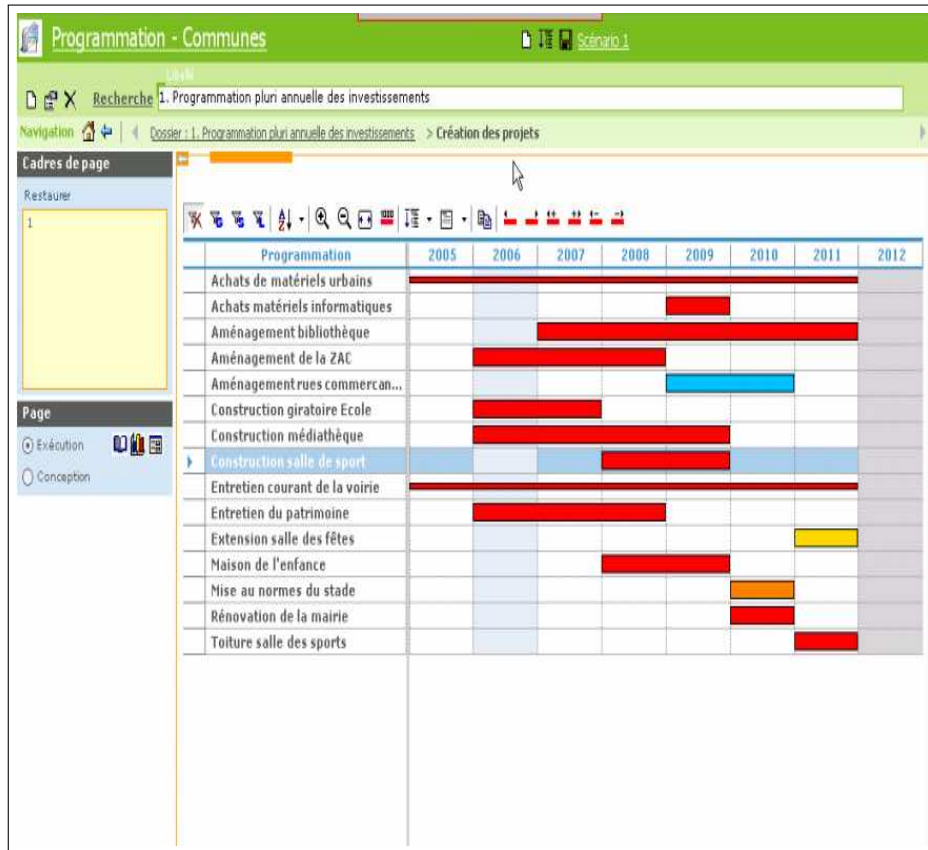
Programmation - Communes

Scénario 1

Libellé

Recherche 1. Programmation pluri annuelle des investissements

Navigation | Dossier : 1. Programmation pluri annuelle des investissements > Création des projets

Cadres de page

Restaurer

1

Page

Exécution

Conception

| Programmation | 2005 | 2006 | 2007 | 2008 | 2009 | 2010 | 2011 | 2012 |
|---|---|---|---|---|---|---|---|---|
| Achats de matériels urbains | | | | | | | | |
| Achats matériels informatiques | | | | | | | | |
| Aménagement bibliothèque | | | | | | | | |
| Aménagement de la ZAC | | | | | | | | |
| Aménagement rues commercan... | | | | | | | | |
| Construction giratoire Ecole | | | | | | | | |
| Construction médiathèque | | | | | | | | |
| Construction salle de sport | | | | | | | | |
| Entretien courant de la voirie | | | | | | | | |
| Entretien du patrimoine | | | | | | | | |
| Extension salle des fêtes | | | | | | | | |
| Maison de l'enfance | | | | | | | | |
| Mise au normes du stade | | | | | | | | |
| Rénovation de la mairie | | | | | | | | |
| Toiture salle des sports | | | | | | | | |